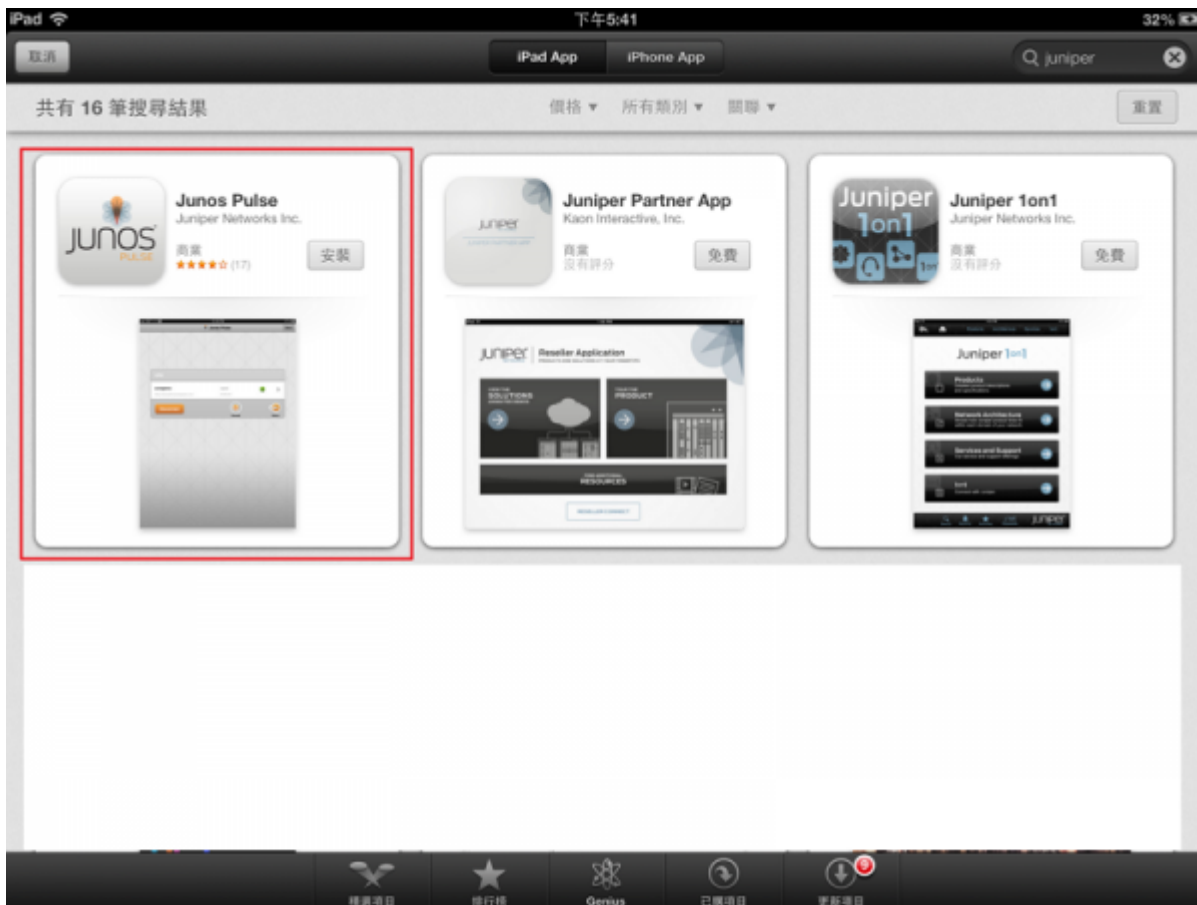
iPad 下午5:41 32%

取消

iPad App iPhone App

juniper

共有 16 筆搜尋結果

價格 ▾ 所有類別 ▾ 關聯 ▾

重置

JUNOS PULSE

Junos Pulse
Juniper Networks Inc.
商業
★★★★☆ (17)
安裝

JUNIPER

Juniper Partner App
Kaon Interactive, Inc.
商業
沒有評分
免費

JUNIPER Reseller Application

SOLUTIONS

PRODUCT

RESOURCES

Juniper 1on1

Juniper 1on1
Juniper Networks Inc.
商業
沒有評分
免費

Juniper 1on1

Products

Network Architectures

Services and Support

1on1

JUNIPER

精選項目 排行榜 Genius 已購項目 更新項目